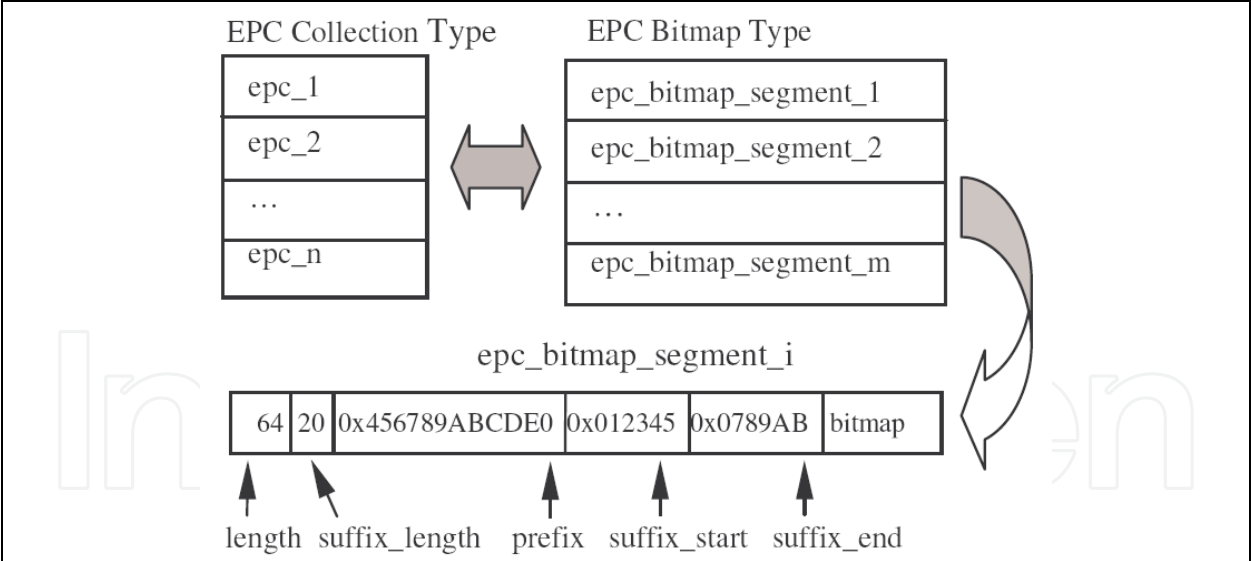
EPC Collection Type

| epc_1 |
|---|
| epc_2 |
| … |
| epc_n |

EPC Bitmap Type

| epc_bitmap_segment_1 |
|---|
| epc_bitmap_segment_2 |
| … |
| epc_bitmap_segment_m |

epc_bitmap_segment_i

| 64 | 20 | 0x456789ABCDE0 | 0x012345 | 0x0789AB | bitmap |
|---|---|---|---|---|---|

length suffix_length prefix suffix_start suffix_end